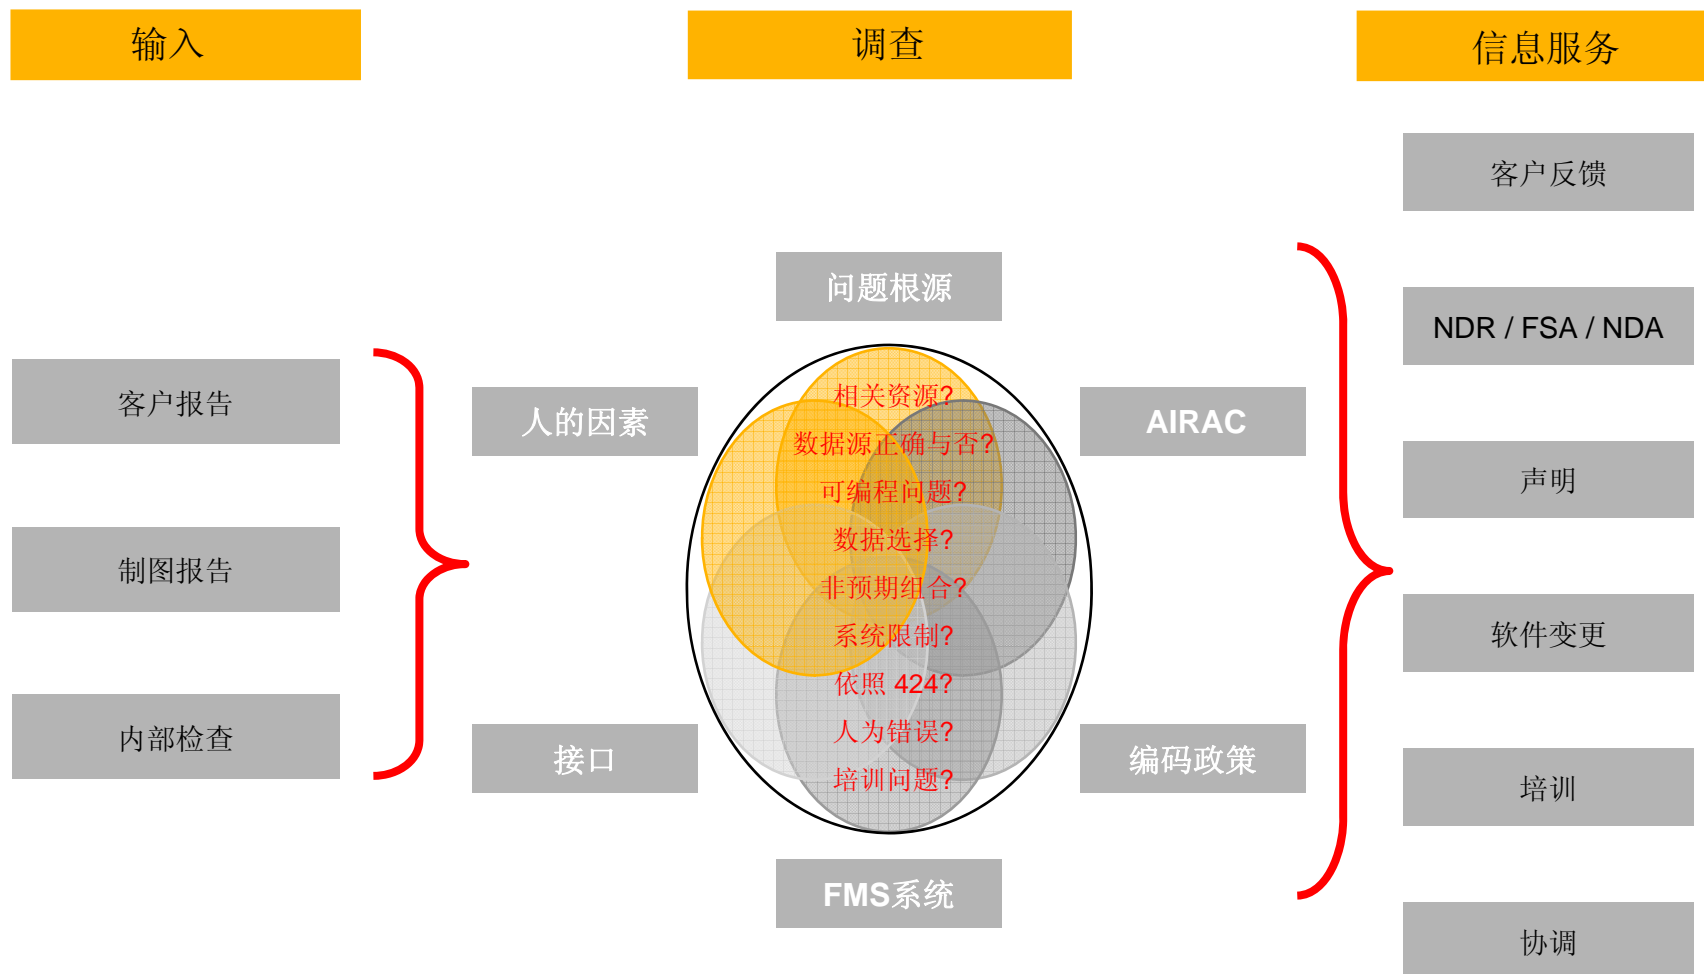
输入

调查

信息服务

客户报告

制图报告

内部检查

问题根源

人的因素

AIRAC

相关资源?

数据源正确与否?

可编程问题?

数据选择?

非预期组合?

系统限制?

依照 424?

人为错误?

培训问题?

接口

编码政策

FMS系统

客户反馈

NDR / FSA / NDA

声明

软件变更

培训

协调